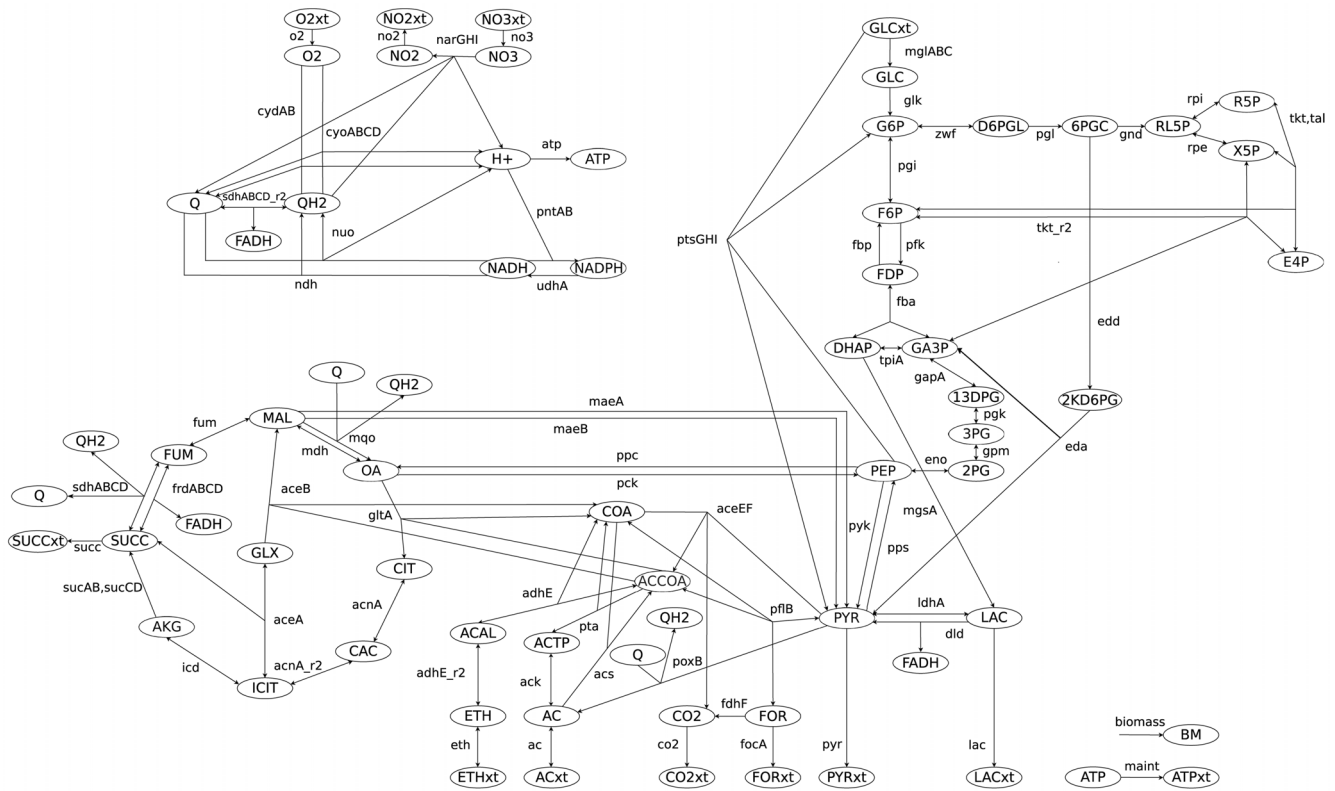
O2xt
o2
O2
NO2xt
no2
NO2
narGHI
NO3xt
no3
NO3
cydAB
cyoABCD
H+
atp
ATP
Q
sdhABCD_r2
QH2
FADH
nuo
pntAB
NADH
NADPH
ndh
udhA

GLCxt
mglABC
GLC
glk
G6P
zwf
D6PGL
pgl
6PGC
gnd
RL5P
rpi
R5P
rpe
X5P
tkt,tal
pgi
F6P
tkt_r2
E4P
ptsGHI
fbp
pfk
FDP
fba
edd
DHAP
tpiA
GA3P
gapA
13DPG
pgk
3PG
gpm
2PG
eno
2KD6PG
eda
PEP

Q
QH2
MAL
maeA
maeB
fum
mqo
mdh
QH2
FUM
OA
ppc
pck
Q
sdhABCD
frdABCD
FADH
aceB
gltA
COA
aceEF
SUCCxt
succ
SUCC
GLX
CIT
ACCOA
pyk
pps
mgsA
sucAB,sucCD
aceA
acnA
adhE
pflB
PYR
ldhA
LAC
AKG
CAC
ACAL
ACTP
pta
QH2
dld
FADH
icd
acnA_r2
ICIT
Q
poxB
adhE_r2
ack
acs
ETH
AC
CO2
fdhF
FOR
biomass
BM
eth
ac
co2
focA
pyr
lac
ETHxt
ACxt
CO2xt
FORxt
PYRxt
LACxt
ATP
maint
ATPxt